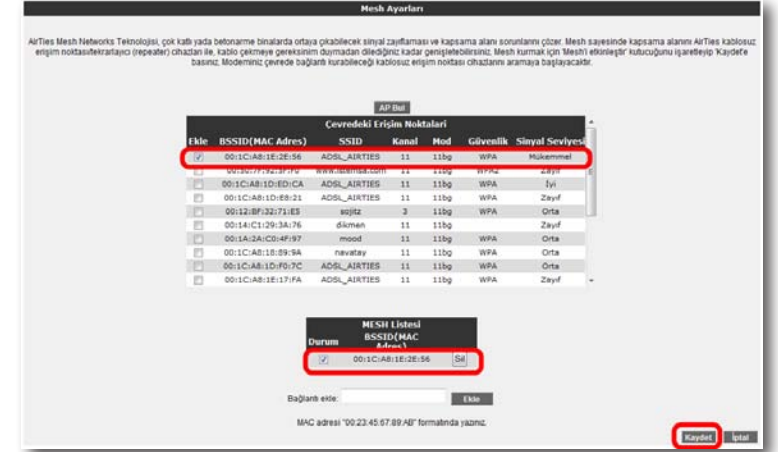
Mesh Ayarları

AirTies Mesh Networks Teknolojisi, çok katlı yada betonarme binalarda ortaya çıkabilecek sinyal zayıflaması ve kapsama alanı sorunlarını çözer. Mesh sayesinde kapsama alanını AirTies kablosuz erişim noktası/tekrarlayıcı (repeater) cihazları ile, kablo çekmeye gereksinim duymadan dilediğiniz kadar genişletebilirsiniz. Mesh kurmak için 'Mesh'i etkinleştir' kutucuğunu işaretleyip 'Kaydet'e basınız. Modeminiz çevrede bağlantı kurabileceği kablosuz erişim noktası cihazlarını aramaya başlayacaktır.

AP Bul

Çevredeki Erişim Noktaları

| Ekle | BSSID(MAC Adres) | SSID | Kanal | Mod | Güvenlik | Sinyal Seviyesi |
|---|---|---|---|---|---|---|
| ☑ | 00:1C:A8:1E:2E:56 | ADSL_AIRTIES | 11 | 11bg | WPA | Mükemmel |
| ☐ | 00:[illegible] | www.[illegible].com | 11 | 11bg | WPA2 | Zayıf |
| ☐ | 00:1C:A8:1D:ED:CA | ADSL_AIRTIES | 11 | 11bg | WPA | İyi |
| ☐ | 00:1C:A8:1D:E8:21 | ADSL_AIRTIES | 11 | 11bg | WPA | Zayıf |
| ☐ | 00:12:BF:32:71:E5 | sojitz | 3 | 11bg | WPA | Orta |
| ☐ | 00:14:C1:29:3A:76 | dikmen | 11 | 11bg | | Zayıf |
| ☐ | 00:1A:2A:C0:4F:97 | mood | 11 | 11bg | WPA | Orta |
| ☐ | 00:1C:A8:18:B9:9A | navatay | 11 | 11bg | WPA | Orta |
| ☐ | 00:1C:A8:1D:F0:7C | ADSL_AIRTIES | 11 | 11bg | WPA | Orta |
| ☐ | 00:1C:A8:1E:17:FA | ADSL_AIRTIES | 11 | 11bg | WPA | Zayıf |

MESH Listesi

| Durum | BSSID(MAC Adres) | |
|---|---|---|
| ☑ | 00:1C:A8:1E:2E:56 | Sil |

Bağlantı ekle: Ekle

MAC adresi "00:23:45:67:89:AB" formatında yazınız.

Kaydet İptal